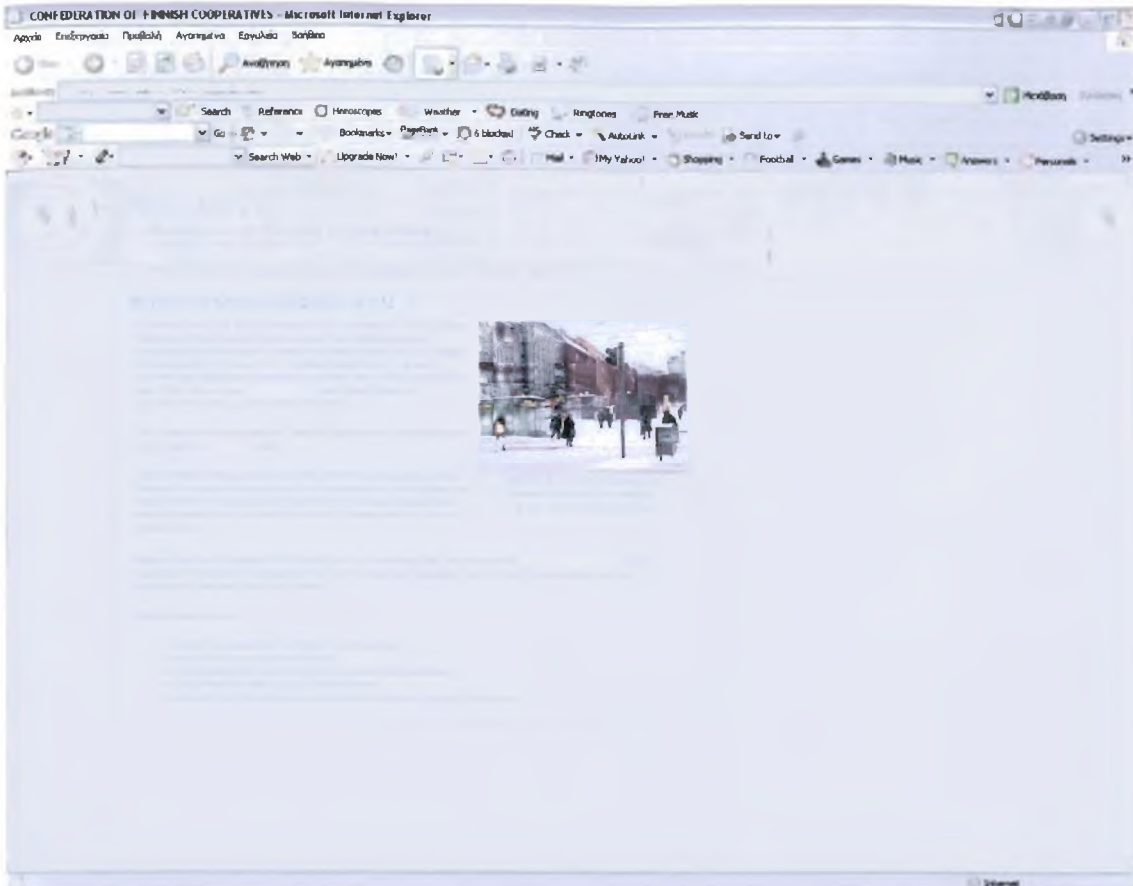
CONFEDERATION OF FINNISH COOPERATIVES - Microsoft Internet Explorer

Αρχείο Επεξεργασία Προβολή Αγαπημένα Εργαλεία Βοήθεια

Αναζήτηση Αγαπημένα

Μετάβαση

Search Reference Horoscopes Weather Dating Ringtones Free Music

Google Go Bookmarks PageRank 6 blocked Check AutoLink Send to Settings

Search Web Upgrade Now! Mail My Yahoo! Shopping Football Games Music Answers Personals

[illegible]

Internet